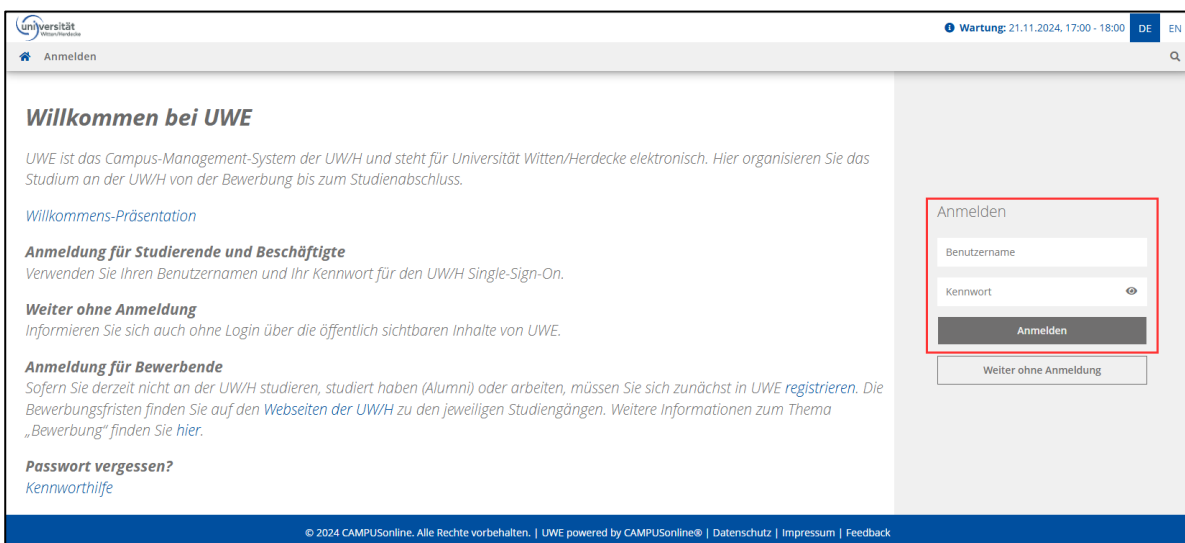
universität Witten/Herdecke

Wartung: 21.11.2024, 17:00 - 18:00 DE EN

Anmelden

Willkommen bei UWE

UWE ist das Campus-Management-System der UW/H und steht für Universität Witten/Herdecke elektronisch. Hier organisieren Sie das Studium an der UW/H von der Bewerbung bis zum Studienabschluss.

Willkommens-Präsentation

Anmeldung für Studierende und Beschäftigte
Verwenden Sie Ihren Benutzernamen und Ihr Kennwort für den UW/H Single-Sign-On.

Weiter ohne Anmeldung
Informieren Sie sich auch ohne Login über die öffentlich sichtbaren Inhalte von UWE.

Anmeldung für Bewerbende
Sofern Sie derzeit nicht an der UW/H studieren, studiert haben (Alumni) oder arbeiten, müssen Sie sich zunächst in UWE registrieren. Die Bewerbungsfristen finden Sie auf den Webseiten der UW/H zu den jeweiligen Studiengängen. Weitere Informationen zum Thema „Bewerbung" finden Sie hier.

Passwort vergessen?
Kennworthilfe

Anmelden

Benutzername

Kennwort

Anmelden

Weiter ohne Anmeldung

© 2024 CAMPUSonline. Alle Rechte vorbehalten. | UWE powered by CAMPUSonline® | Datenschutz | Impressum | Feedback